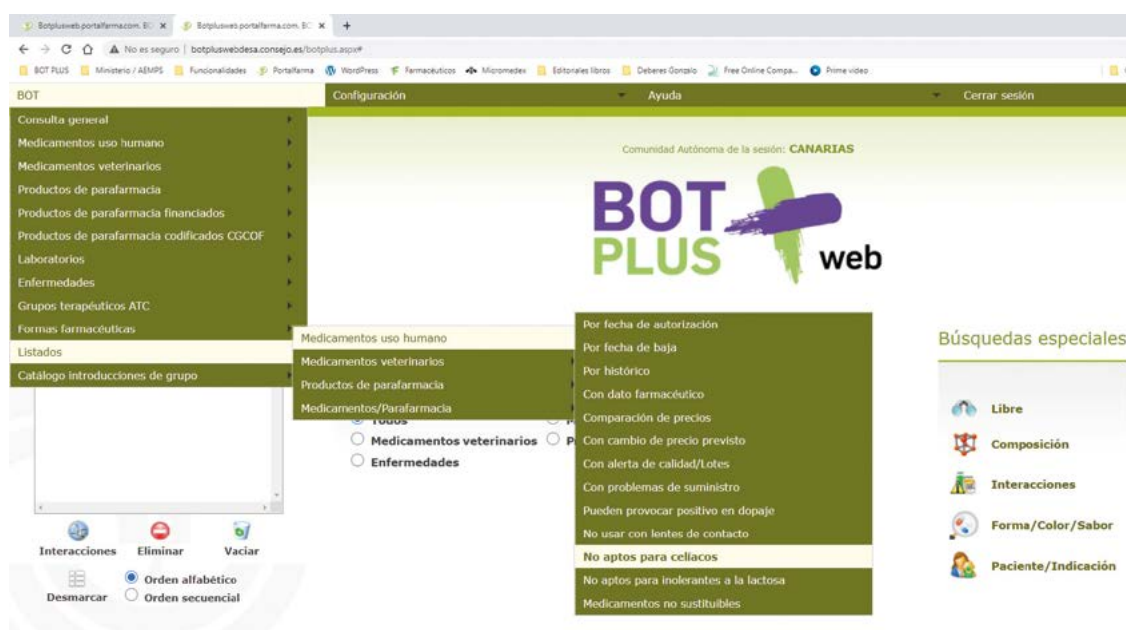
Botplusweb.portalfarma.com. BO ×
Botplusweb.portalfarma.com. BO ×
+
No es seguro | botpluswebdesa.consejo.es/botplus.aspx#
BOT PLUS
Ministerio / AEMPS
Funcionalidades
Portalfarma
WordPress
Farmacéuticos
Micromedex
Editoriales libros
Deberes Gonzalo
Free Online Compa...
Prime video

BOT
Configuración
Ayuda
Cerrar sesión

Consulta general
Medicamentos uso humano
Medicamentos veterinarios
Productos de parafarmacia
Productos de parafarmacia financiados
Productos de parafarmacia codificados CGCOF
Laboratorios
Enfermedades
Grupos terapéuticos ATC
Formas farmacéuticas
Listados
Catálogo introducciones de grupo

Medicamentos uso humano
Medicamentos veterinarios
Productos de parafarmacia
Medicamentos/Parafarmacia

Por fecha de autorización
Por fecha de baja
Por histórico
Con dato farmacéutico
Comparación de precios
Con cambio de precio previsto
Con alerta de calidad/Lotes
Con problemas de suministro
Pueden provocar positivo en dopaje
No usar con lentes de contacto
No aptos para celíacos
No aptos para inolerantes a la lactosa
Medicamentos no sustituibles

Comunidad Autónoma de la sesión: CANARIAS

BOT PLUS web

Todos
Medicamentos veterinarios
Enfermedades

Búsquedas especiales
Libre
Composición
Interacciones
Forma/Color/Sabor
Paciente/Indicación

Interacciones
Eliminar
Vaciar
Desmarcar
Orden alfabético
Orden secuencial